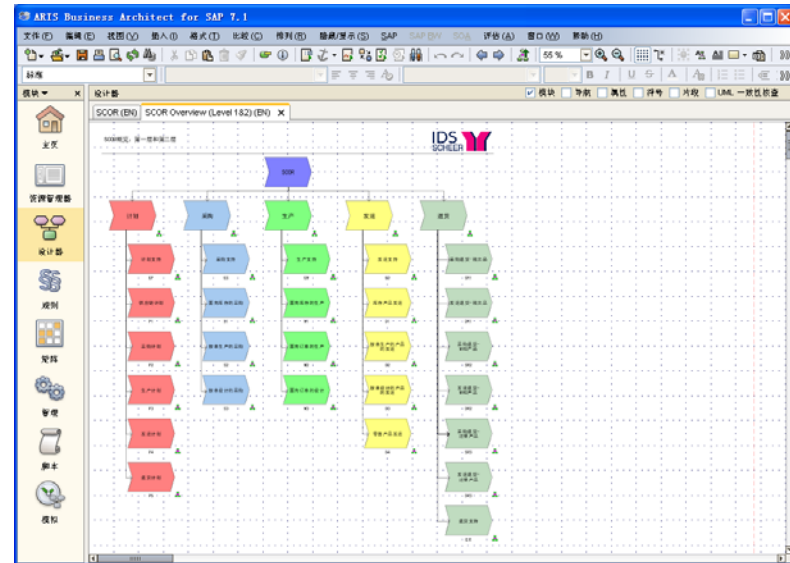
ARIS Business Architect for SAP 7.1

文件(F) 编辑(E) 视图(V) 插入(I) 格式(T) 比较(C) 排列(R) 隐藏/显示(S) SAP SAP BW SOA 评估(A) 窗口(W) 帮助(H)

55 %

标准

模块 ▾ ×

设计器

模块 导航 属性 符号 片段 UML 一致性检查

SCOR (EN) SCOR Overview (Level 1&2) (EN)

主页

资源管理器

设计器

规则

资料

管理

脚本

模拟

IDS SCHEER

SCOR

计划

采购

生产

发运

退货